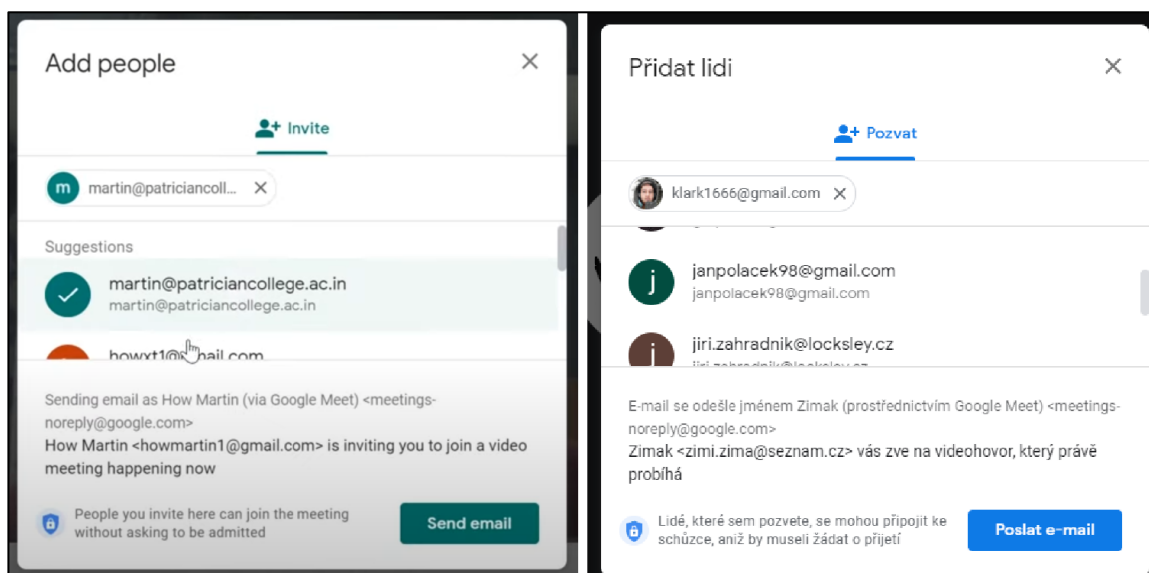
Add people

Invite

m martin@patriciancoll...

Suggestions

martin@patriciancollege.ac.in
martin@patriciancollege.ac.in

howxt1@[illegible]ail.com

Sending email as How Martin (via Google Meet) <meetings-noreply@google.com>
How Martin <howmartin1@gmail.com> is inviting you to join a video meeting happening now

People you invite here can join the meeting without asking to be admitted

Send email

Přidat lidi

Pozvat

klark1666@gmail.com

j janpolacek98@gmail.com
janpolacek98@gmail.com

j jiri.zahradnik@locksley.cz
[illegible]

E-mail se odešle jménem Zimak (prostřednictvím Google Meet) <meetings-noreply@google.com>
Zimak <zimi.zima@seznam.cz> vás zve na videohovor, který právě probíhá

Lidé, které sem pozvete, se mohou připojit ke schůzce, aniž by museli žádat o přijetí

Poslat e-mail